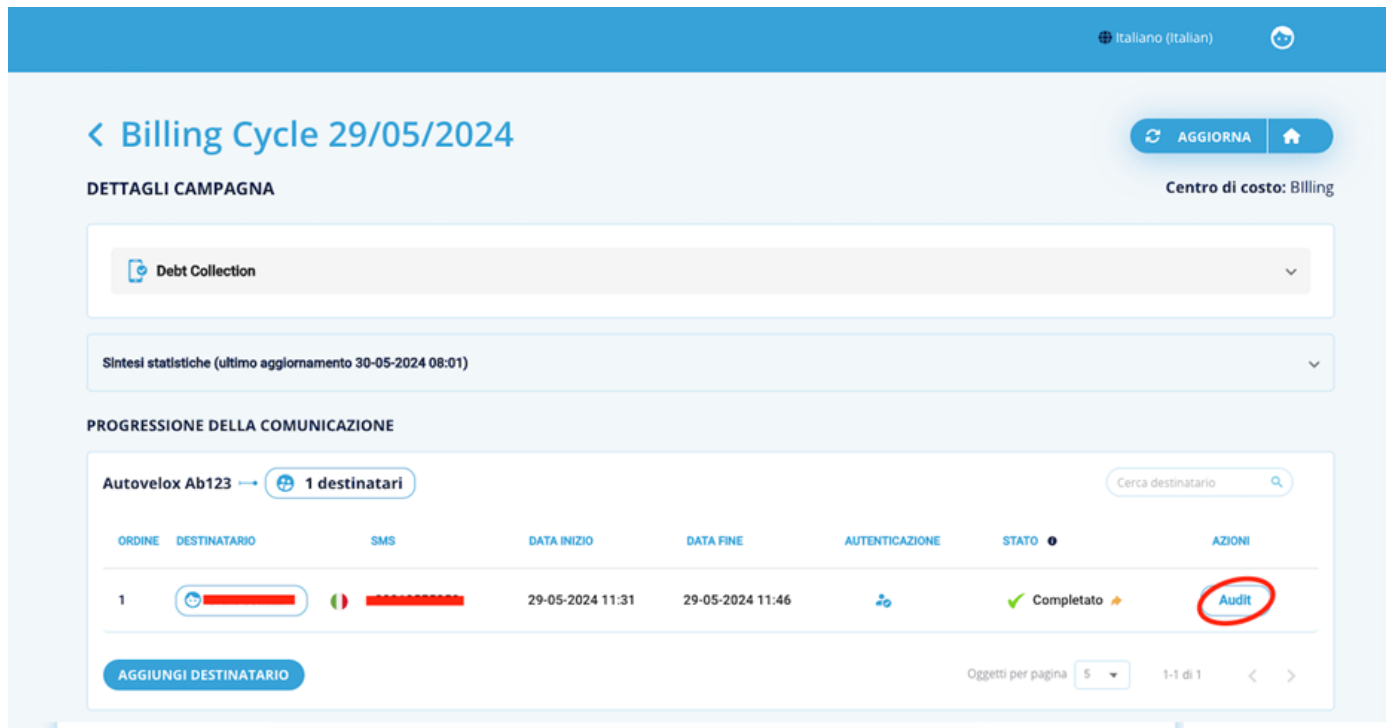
Italiano (Italian)

< Billing Cycle 29/05/2024

AGGIORNA

DETTAGLI CAMPAGNA

Centro di costo: BIlling

Debt Collection

Sintesi statistiche (ultimo aggiornamento 30-05-2024 08:01)

PROGRESSIONE DELLA COMUNICAZIONE

Autovelox Ab123 1 destinatari

Cerca destinatario

| ORDINE | DESTINATARIO | SMS | DATA INIZIO | DATA FINE | AUTENTICAZIONE | STATO | AZIONI |
|---|---|---|---|---|---|---|---|
| 1 | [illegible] | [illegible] | 29-05-2024 11:31 | 29-05-2024 11:46 | | Completato | Audit |

AGGIUNGI DESTINATARIO

Oggetti per pagina 5

1-1 di 1